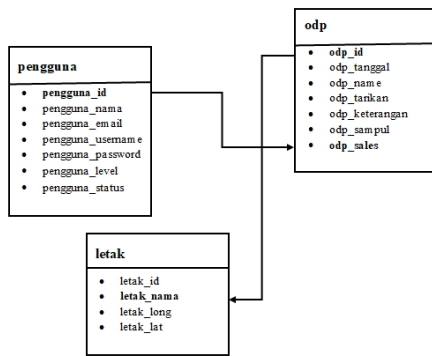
odp

- odp_id
- odp_tanggal
- odp_name
- odp_tarikan
- odp_keterangan
- odp_sampul
- odp_sales

pengguna

- pengguna_id
- pengguna_nama
- pengguna_email
- pengguna_username
- pengguna_password
- pengguna_level
- pengguna_status

letak

- letak_id
- letak_nama
- letak_long
- letak_lat